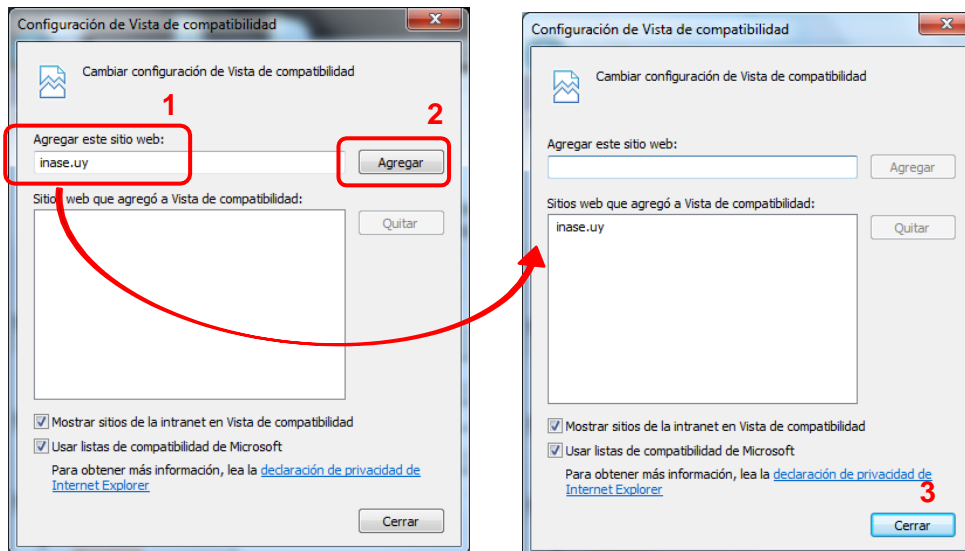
Configuración de Vista de compatibilidad

Cambiar configuración de Vista de compatibilidad

1

2

Agregar este sitio web:

inase.uy

Agregar

Sitios web que agregó a Vista de compatibilidad:

Quitar

Mostrar sitios de la intranet en Vista de compatibilidad

Usar listas de compatibilidad de Microsoft

Para obtener más información, lea la declaración de privacidad de Internet Explorer

Cerrar

Configuración de Vista de compatibilidad

Cambiar configuración de Vista de compatibilidad

Agregar este sitio web:

Agregar

Sitios web que agregó a Vista de compatibilidad:

inase.uy

Quitar

Mostrar sitios de la intranet en Vista de compatibilidad

Usar listas de compatibilidad de Microsoft

Para obtener más información, lea la declaración de privacidad de Internet Explorer

3

Cerrar